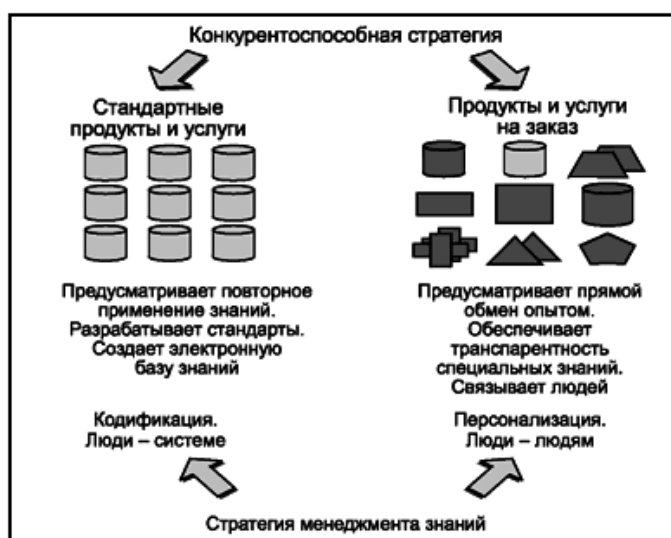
Конкурентоспособная стратегия

Стандартные продукты и услуги

Продукты и услуги на заказ

Предусматривает повторное применение знаний. Разрабатывает стандарты. Создает электронную базу знаний

Предусматривает прямой обмен опытом. Обеспечивает транспарентность специальных знаний. Связывает людей

Кодификация. Люди – системе

Персонализация. Люди – людям

Стратегия менеджмента знаний